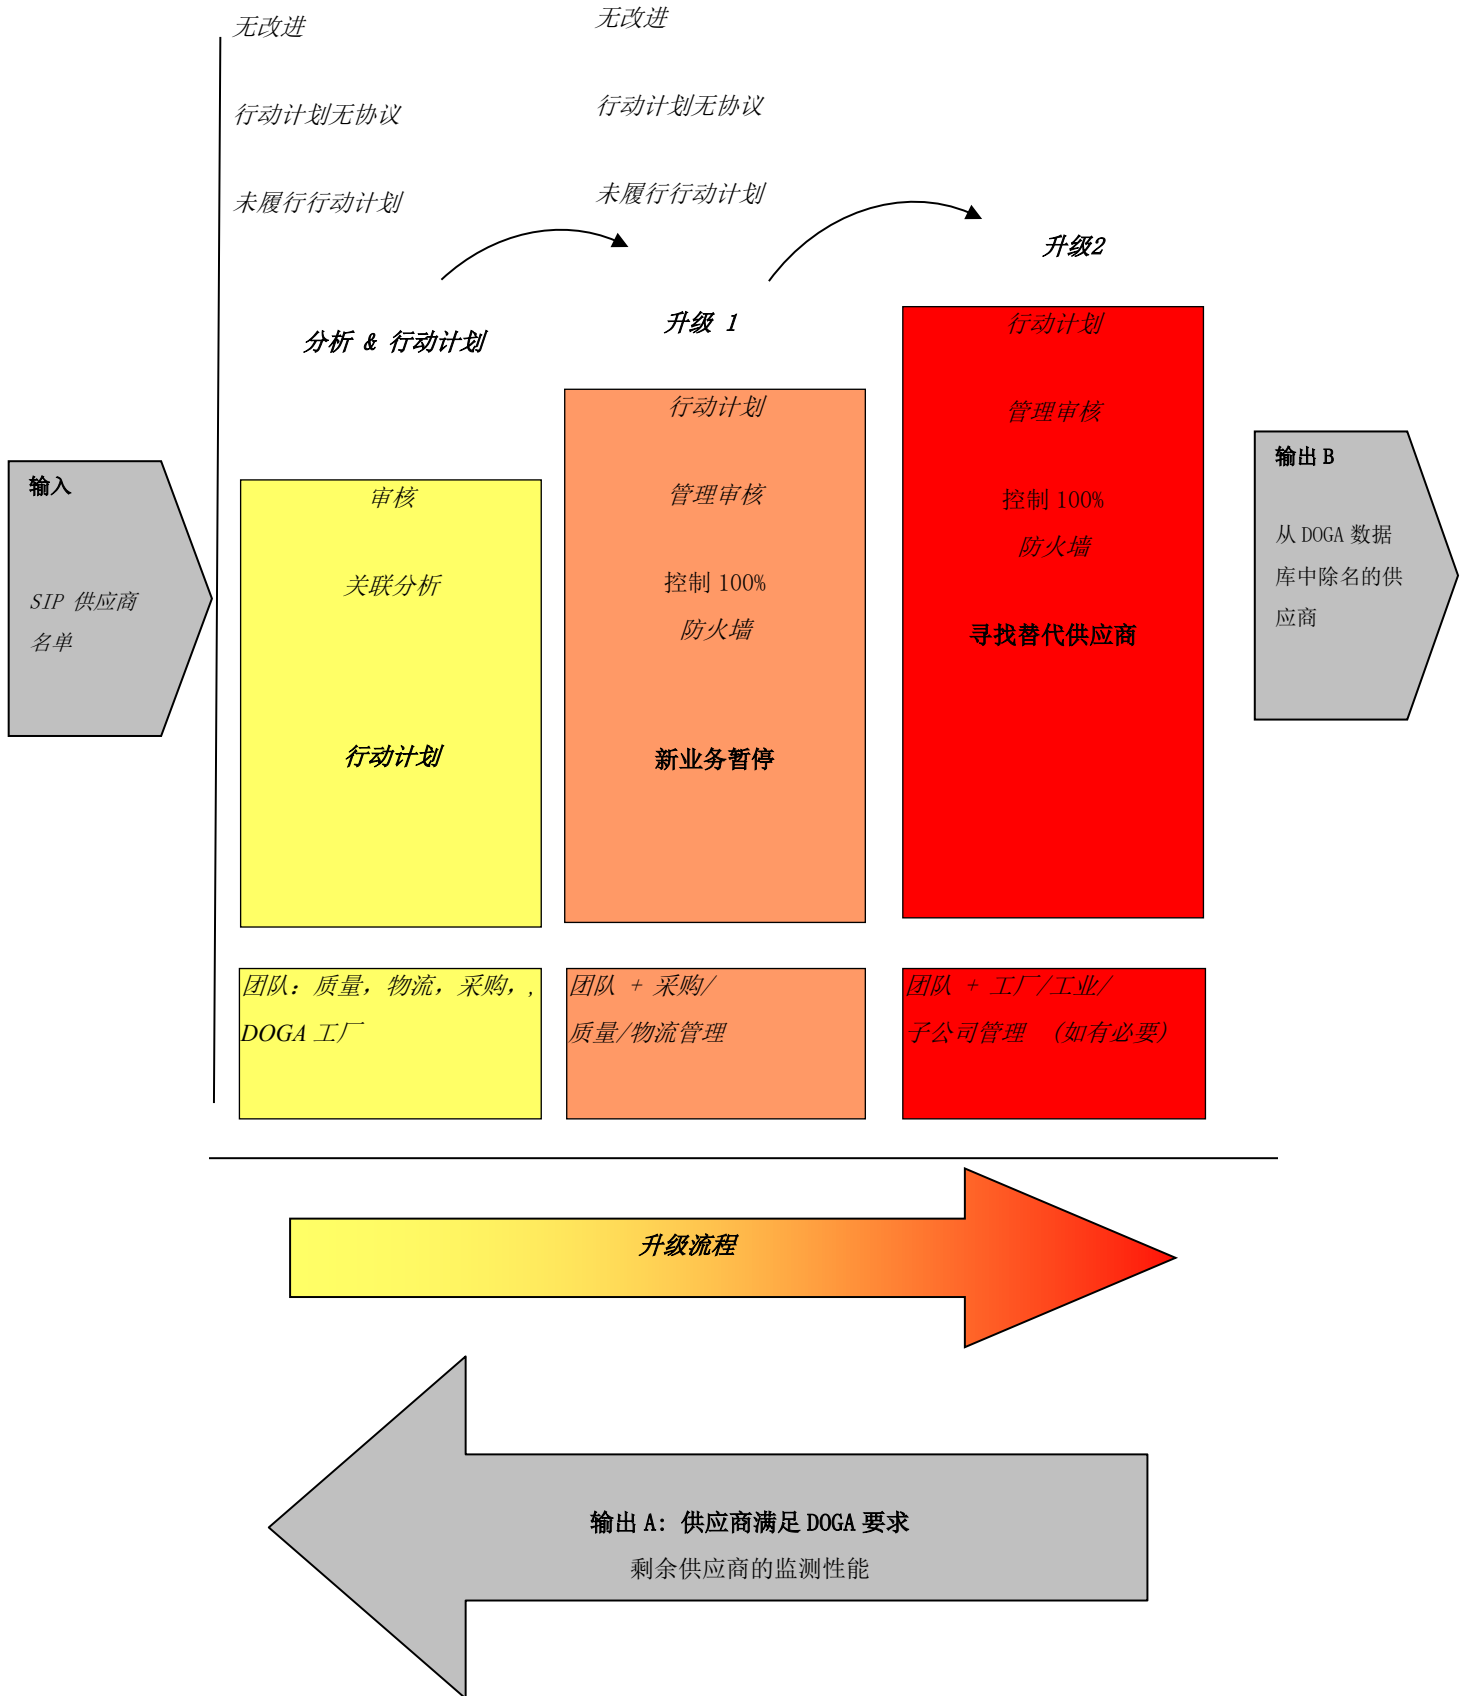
无改进

行动计划无协议

未履行行动计划

无改进

行动计划无协议

未履行行动计划

升级2

分析 & 行动计划

升级 1

输入

SIP 供应商名单

审核

关联分析

行动计划

行动计划

管理审核

控制 100%

防火墙

新业务暂停

行动计划

管理审核

控制 100%

防火墙

寻找替代供应商

输出 B

从 DOGA 数据库中除名的供应商

团队：质量，物流，采购，，DOGA 工厂

团队 + 采购/质量/物流管理

团队 + 工厂/工业/子公司管理 （如有必要）

升级流程

输出 A：供应商满足 DOGA 要求

剩余供应商的监测性能